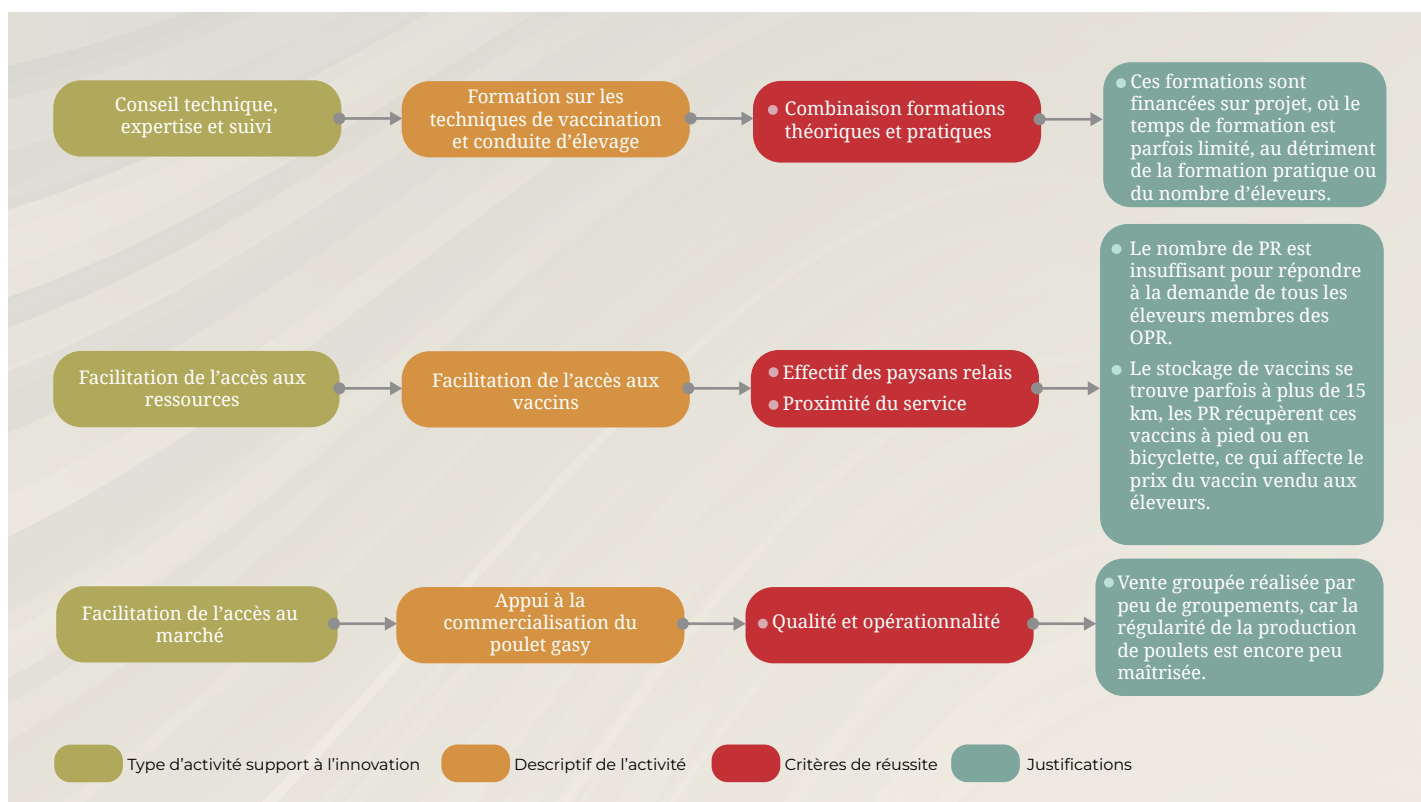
Conseil technique, expertise et suivi

Formation sur les techniques de vaccination et conduite d'élevage

Combinaison formations théoriques et pratiques

Ces formations sont financées sur projet, où le temps de formation est parfois limité, au détriment de la formation pratique ou du nombre d'éleveurs.

Facilitation de l'accès aux ressources

Facilitation de l'accès aux vaccins

Effectif des paysans relais

Proximité du service

Le nombre de PR est insuffisant pour répondre à la demande de tous les éleveurs membres des OPR.

Le stockage de vaccins se trouve parfois à plus de 15 km, les PR récupèrent ces vaccins à pied ou en bicyclette, ce qui affecte le prix du vaccin vendu aux éleveurs.

Facilitation de l'accès au marché

Appui à la commercialisation du poulet gasy

Qualité et opérationnalité

Vente groupée réalisée par peu de groupements, car la régularité de la production de poulets est encore peu maîtrisée.

Type d'activité support à l'innovation

Descriptif de l'activité

Critères de réussite

Justifications